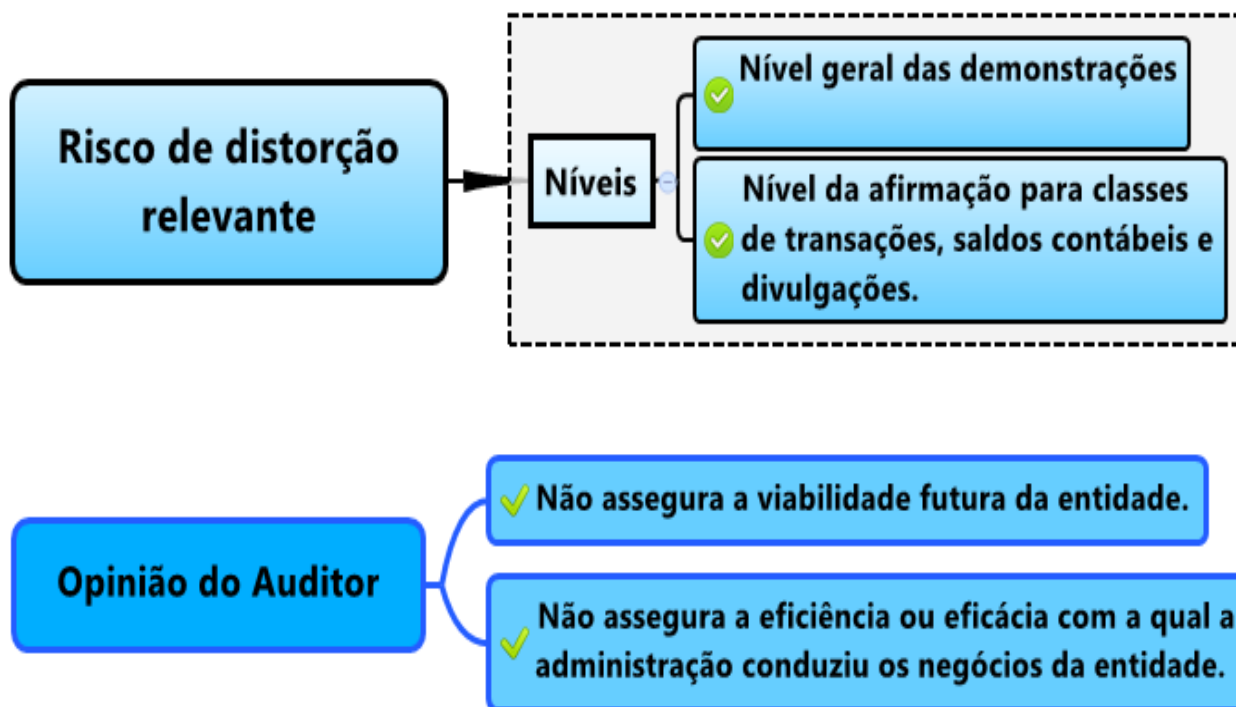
Risco de distorção relevante

Níveis

Nível geral das demonstrações

Nível da afirmação para classes de transações, saldos contábeis e divulgações.

Opinião do Auditor

Não assegura a viabilidade futura da entidade.

Não assegura a eficiência ou eficácia com a qual a administração conduziu os negócios da entidade.